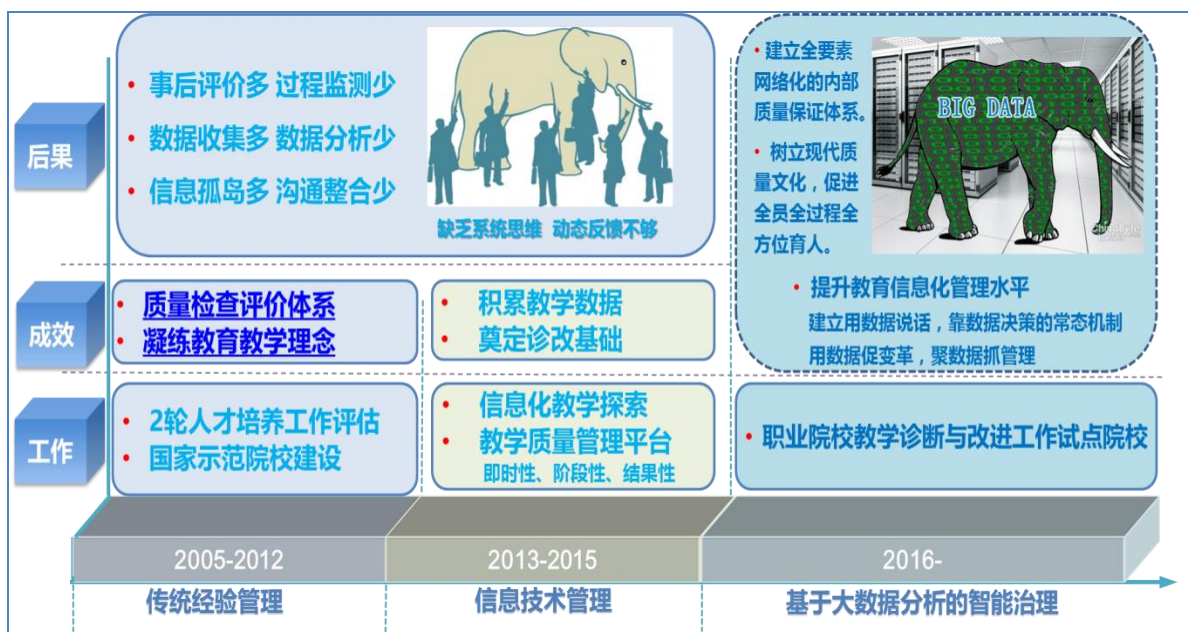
后果

• 事后评价多 过程监测少
• 数据收集多 数据分析少
• 信息孤岛多 沟通整合少

缺乏系统思维 动态反馈不够

• 建立全要素网络化的内部质量保证体系。
• 树立现代质量文化，促进全员全过程全方位育人。

BIG DATA

ChinaByte

• 提升教育信息化管理水平
建立用数据说话，靠数据决策的常态机制
用数据促变革，聚数据抓管理

成效

• 质量检查评价体系
• 凝练教育教学理念

• 积累教学数据
• 奠定诊改基础

工作

• 2轮人才培养工作评估
• 国家示范院校建设

• 信息化教学探索
• 教学质量管理平台
即时性、阶段性、结果性

• 职业院校教学诊断与改进工作试点院校

2005-2012
2013-2015
2016-

传统经验管理
信息技术管理
基于大数据分析的智能治理